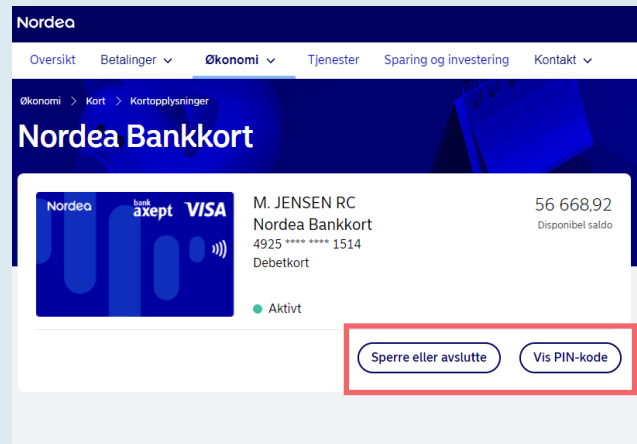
Nordea

Oversikt Betalinger Økonomi Tjenester Sparing og investering Kontakt

Økonomi > Kort > Kortopplysninger

Nordea Bankkort

Nordea bank axept VISA

M. JENSEN RC
Nordea Bankkort
4925 **** **** 1514
Debetkort

56 668,92
Disponibel saldo

Aktivt

Sperre eller avslutte

Vis PIN-kode